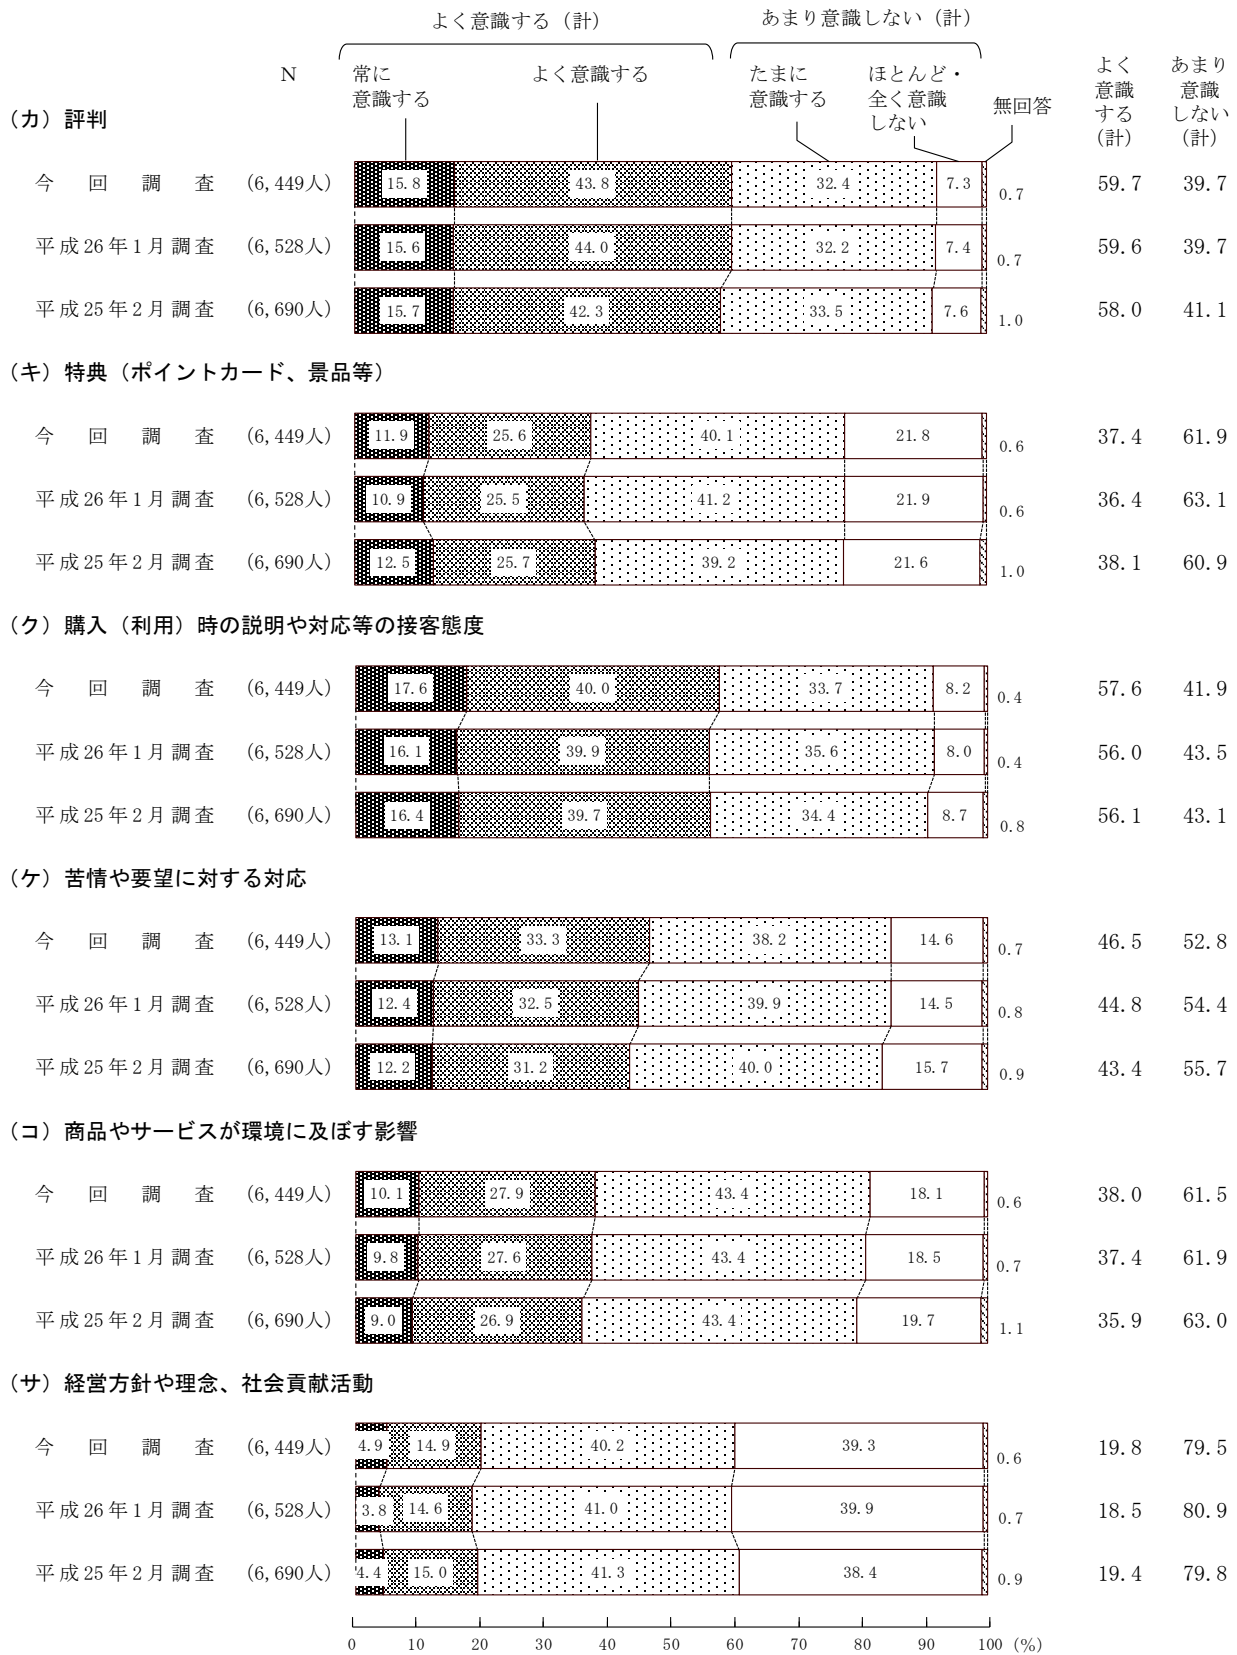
よく意識する（計）　あまり意識しない（計）

N　常に意識する　よく意識する　たまに意識する　ほとんど・全く意識しない　無回答　よく意識する（計）　あまり意識しない（計）

（カ）評判

今回調査 (6,449人) 15.8 43.8 32.4 7.3 0.7 59.7 39.7
平成26年1月調査 (6,528人) 15.6 44.0 32.2 7.4 0.7 59.6 39.7
平成25年2月調査 (6,690人) 15.7 42.3 33.5 7.6 1.0 58.0 41.1

（キ）特典（ポイントカード、景品等）

今回調査 (6,449人) 11.9 25.6 40.1 21.8 0.6 37.4 61.9
平成26年1月調査 (6,528人) 10.9 25.5 41.2 21.9 0.6 36.4 63.1
平成25年2月調査 (6,690人) 12.5 25.7 39.2 21.6 1.0 38.1 60.9

（ク）購入（利用）時の説明や対応等の接客態度

今回調査 (6,449人) 17.6 40.0 33.7 8.2 0.4 57.6 41.9
平成26年1月調査 (6,528人) 16.1 39.9 35.6 8.0 0.4 56.0 43.5
平成25年2月調査 (6,690人) 16.4 39.7 34.4 8.7 0.8 56.1 43.1

（ケ）苦情や要望に対する対応

今回調査 (6,449人) 13.1 33.3 38.2 14.6 0.7 46.5 52.8
平成26年1月調査 (6,528人) 12.4 32.5 39.9 14.5 0.8 44.8 54.4
平成25年2月調査 (6,690人) 12.2 31.2 40.0 15.7 0.9 43.4 55.7

（コ）商品やサービスが環境に及ぼす影響

今回調査 (6,449人) 10.1 27.9 43.4 18.1 0.6 38.0 61.5
平成26年1月調査 (6,528人) 9.8 27.6 43.4 18.5 0.7 37.4 61.9
平成25年2月調査 (6,690人) 9.0 26.9 43.4 19.7 1.1 35.9 63.0

（サ）経営方針や理念、社会貢献活動

今回調査 (6,449人) 4.9 14.9 40.2 39.3 0.6 19.8 79.5
平成26年1月調査 (6,528人) 3.8 14.6 41.0 39.9 0.7 18.5 80.9
平成25年2月調査 (6,690人) 4.4 15.0 41.3 38.4 0.9 19.4 79.8

0 10 20 30 40 50 60 70 80 90 100 (%)